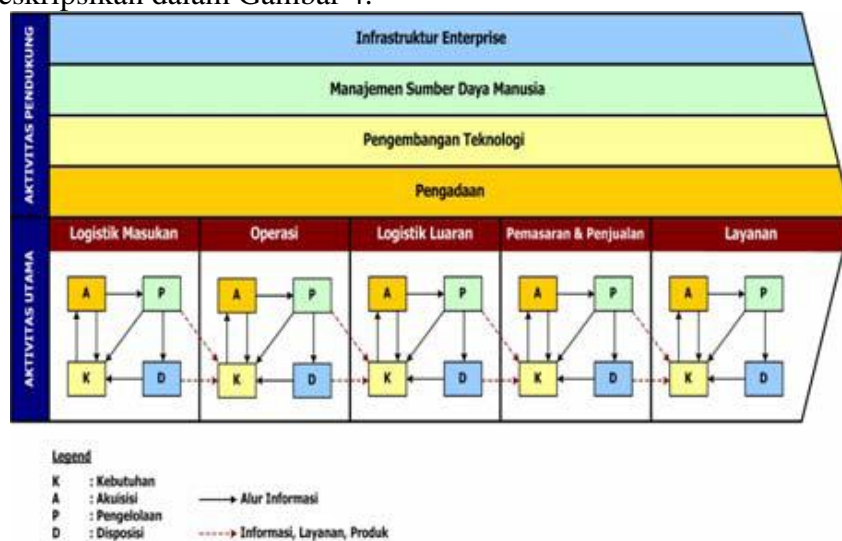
eskripsikan dalam Gambar 4.

AKTIVITAS PENDUKUNG

Infrastruktur Enterprise

Manajemen Sumber Daya Manusia

Pengembangan Teknologi

Pengadaan

AKTIVITAS UTAMA

Logistik Masukan

Operasi

Logistik Luaran

Pemasaran & Penjualan

Layanan

A P K D

A P K D

A P K D

A P K D

A P K D

Legend

K : Kebutuhan
A : Akuisisi
P : Pengelolaan
D : Disposisi

Alur Informasi

Informasi, Layanan, Produk